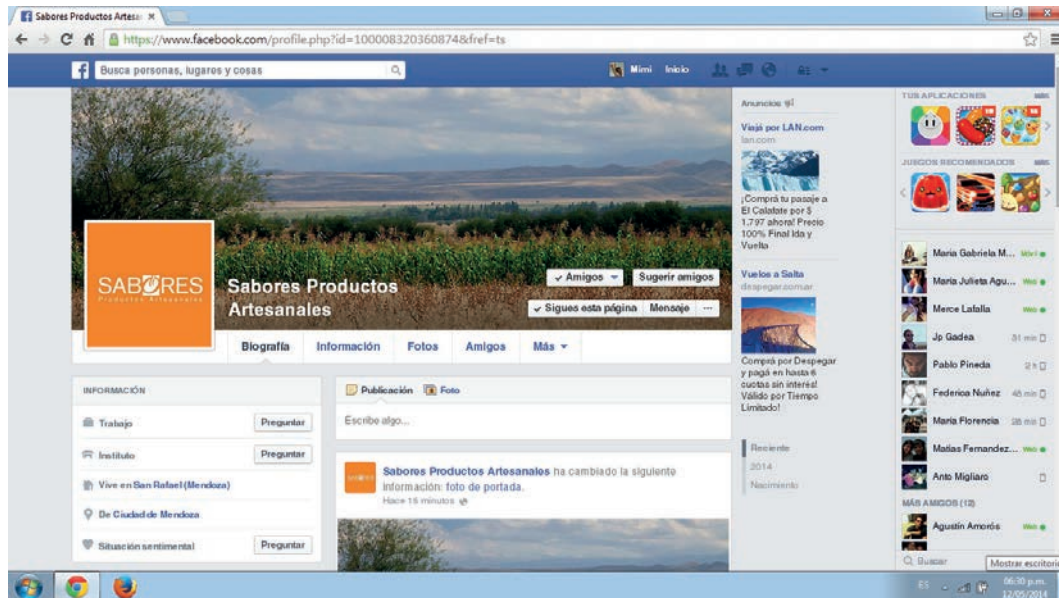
Sabores Productos Artesa ×

https://www.facebook.com/profile.php?id=100008320360874&fref=ts

Busca personas, lugares y cosas

Mimi Inicio

SABORES
Productos Artesanales

Sabores Productos Artesanales

✓ Amigos ▾ Sugerir amigos

✓ Sigues esta página Mensaje ···

Biografía Información Fotos Amigos Más ▾

INFORMACIÓN

Trabajo Preguntar

Instituto Preguntar

Vive en San Rafael (Mendoza)

De Ciudad de Mendoza

Situación sentimental Preguntar

Publicación Foto

Escribe algo...

Sabores Productos Artesanales ha cambiado la siguiente información: foto de portada.
Hace 16 minutos

Anuncios

Viajá por LAN.com
lan.com

¡Comprá tu pasaje a El Calafate por $ 1.797 ahora! Precio 100% Final Ida y Vuelta

Vuelos a Salta
despegar.com.ar

Comprá por Despegar y pagá en hasta 6 cuotas sin interés! Válido por Tiempo Limitado!

Reciente
2014
Nacimiento

TUS APLICACIONES

JUEGOS RECOMENDADOS

Maria Gabriela M... Móvil
Maria Julieta Agu... Web
Merce Lafalla Web
Jp Gadea 31 min
Pablo Pineda 2 h
Federica Nuñez 45 min
Maria Florencia 28 min
Matias Fernandez... Web
Anto Migliaro
MÁS AMIGOS (12)
Agustín Amorós Web

Buscar

Mostrar escritorio

ES 06:30 p.m. 12/05/2014